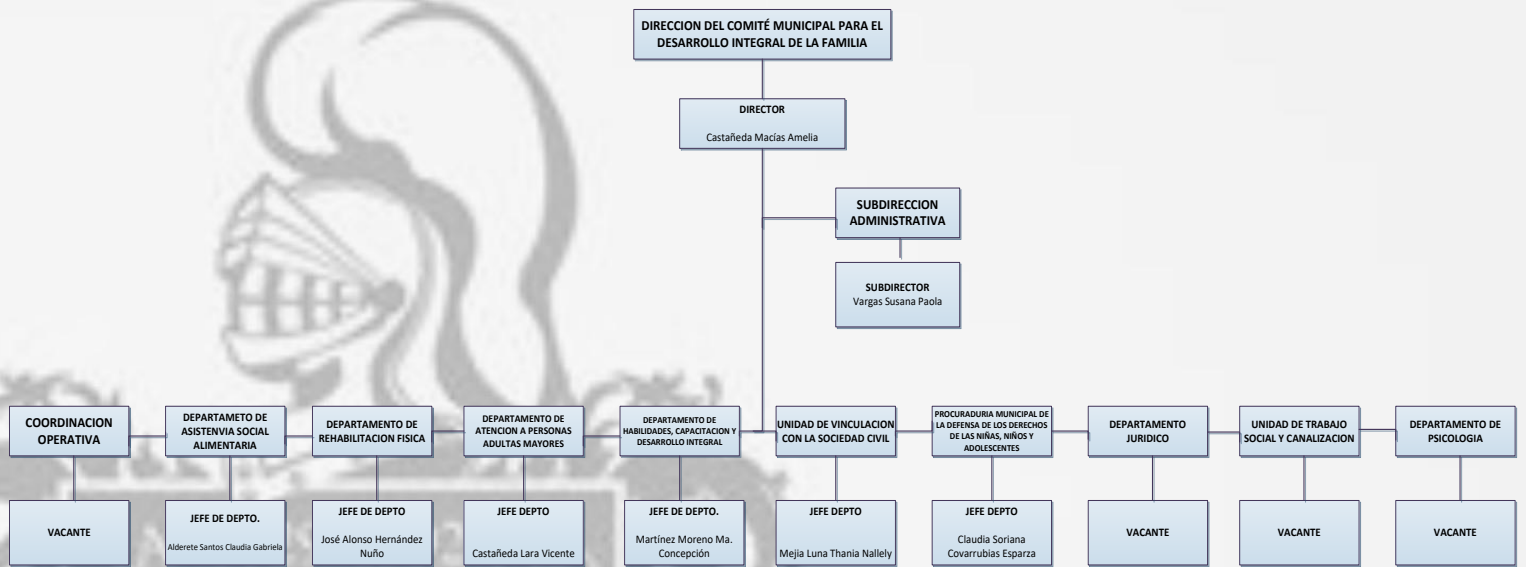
DIRECCION DEL COMITÉ MUNICIPAL PARA EL DESARROLLO INTEGRAL DE LA FAMILIA

DIRECTOR
Castañeda Macías Amelia

SUBDIRECCION ADMINISTRATIVA

SUBDIRECTOR
Vargas Susana Paola

COORDINACION OPERATIVA

VACANTE

DEPARTAMETO DE ASISTENVIA SOCIAL ALIMENTARIA

JEFE DE DEPTO.
Alderete Santos Claudia Gabriela

DEPARTAMENTO DE REHABILITACION FISICA

JEFE DE DEPTO
José Alonso Hernández Nuño

DEPARTAMENTO DE ATENCION A PERSONAS ADULTAS MAYORES

JEFE DEPTO
Castañeda Lara Vicente

DEPARTAMENTO DE HABILIDADES, CAPACITACION Y DESARROLLO INTEGRAL

JEFE DE DEPTO.
Martínez Moreno Ma. Concepción

UNIDAD DE VINCULACION CON LA SOCIEDAD CIVIL

JEFE DEPTO
Mejia Luna Thania Nallely

PROCURADURIA MUNICIPAL DE LA DEFENSA DE LOS DERECHOS DE LAS NIÑAS, NIÑOS Y ADOLESCENTES

JEFE DEPTO
Claudia Soriana Covarrubias Esparza

DEPARTAMENTO JURIDICO

VACANTE

UNIDAD DE TRABAJO SOCIAL Y CANALIZACION

VACANTE

DEPARTAMENTO DE PSICOLOGIA

VACANTE